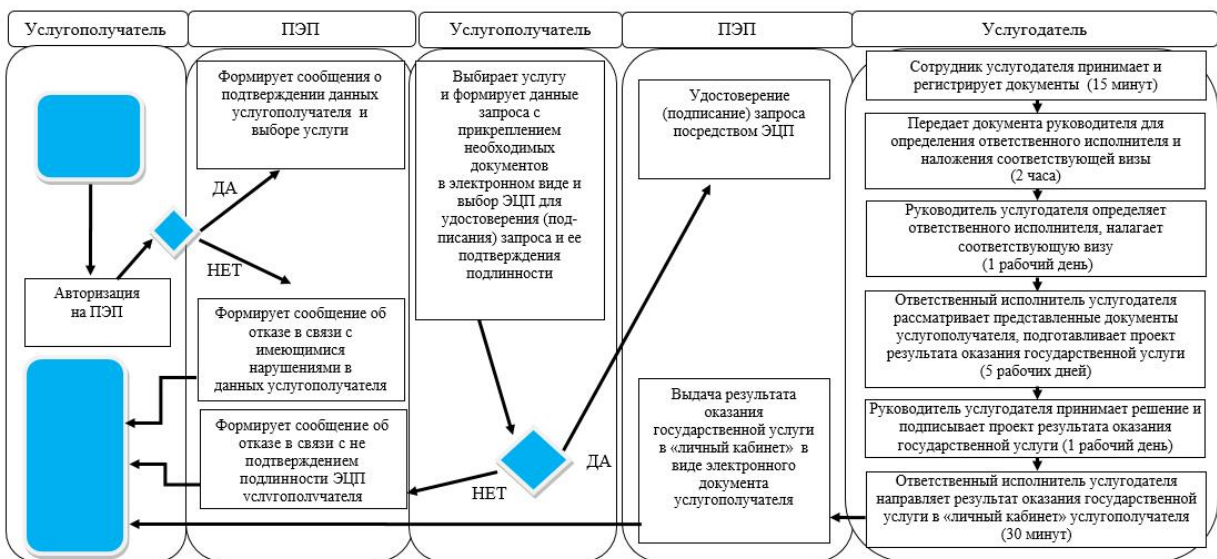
Услугополучатель

ПЭП

Услугополучатель

ПЭП

Услугодатель

Авторизация на ПЭП

ДА

НЕТ

Формирует сообщения о подтверждении данных услугополучателя и выборе услуги

Формирует сообщение об отказе в связи с имеющимися нарушениями в данных услугополучателя

Формирует сообщение об отказе в связи с не подтверждением подлинности ЭЦП услугополучателя

Выбирает услугу и формирует данные запроса с прикреплением необходимых документов в электронном виде и выбор ЭЦП для удостоверения (подписания) запроса и ее подтверждения подлинности

НЕТ

ДА

Удостоверение (подписание) запроса посредством ЭЦП

Выдача результата оказания государственной услуги в «личный кабинет» в виде электронного документа услугополучателя

Сотрудник услугодателя принимает и регистрирует документы (15 минут)

Передает документа руководителя для определения ответственного исполнителя и наложения соответствующей визы (2 часа)

Руководитель услугодателя определяет ответственного исполнителя, налагает соответствующую визу (1 рабочий день)

Ответственный исполнитель услугодателя рассматривает представленные документы услугополучателя, подготавливает проект результата оказания государственной услуги (5 рабочих дней)

Руководитель услугодателя принимает решение и подписывает проект результата оказания государственной услуги (1 рабочий день)

Ответственный исполнитель услугодателя направляет результат оказания государственной услуги в «личный кабинет» услугополучателя (30 минут)